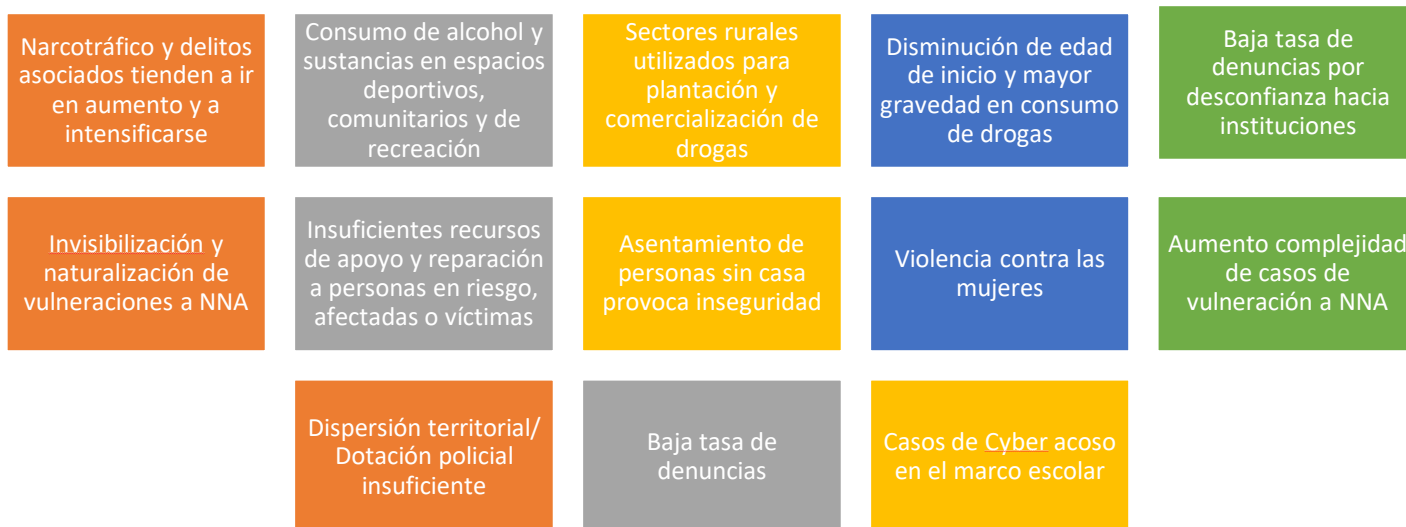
Narcotráfico y delitos asociados tienden a ir en aumento y a intensificarse

Consumo de alcohol y sustancias en espacios deportivos, comunitarios y de recreación

Sectores rurales utilizados para plantación y comercialización de drogas

Disminución de edad de inicio y mayor gravedad en consumo de drogas

Baja tasa de denuncias por desconfianza hacia instituciones

Invisibilización y naturalización de vulneraciones a NNA

Insuficientes recursos de apoyo y reparación a personas en riesgo, afectadas o víctimas

Asentamiento de personas sin casa provoca inseguridad

Violencia contra las mujeres

Aumento complejidad de casos de vulneración a NNA

Dispersión territorial/ Dotación policial insuficiente

Baja tasa de denuncias

Casos de Cyber acoso en el marco escolar